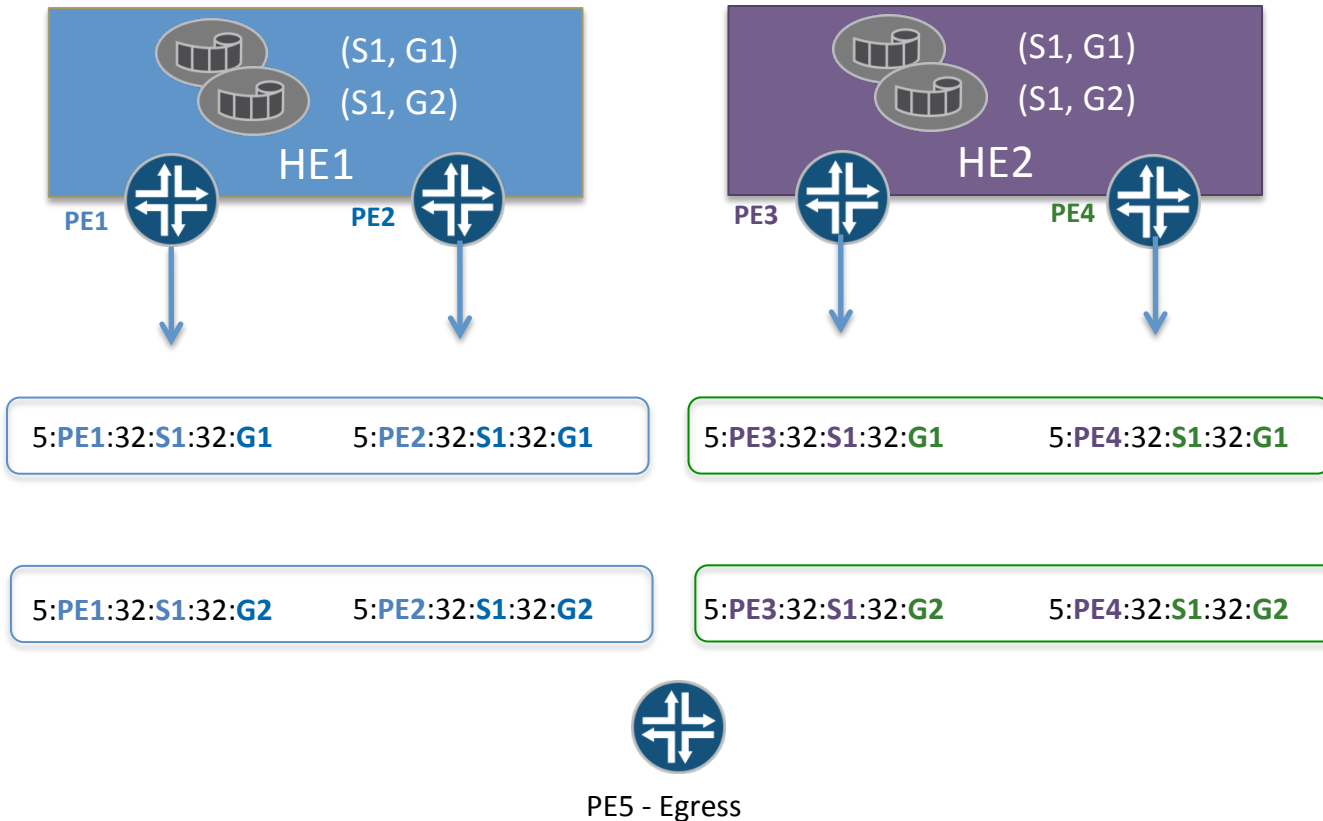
(S1, G1)
(S1, G2)
HE1
PE1
PE2

(S1, G1)
(S1, G2)
HE2
PE3
PE4

5:PE1:32:S1:32:G1 5:PE2:32:S1:32:G1

5:PE3:32:S1:32:G1 5:PE4:32:S1:32:G1

5:PE1:32:S1:32:G2 5:PE2:32:S1:32:G2

5:PE3:32:S1:32:G2 5:PE4:32:S1:32:G2

PE5 - Egress